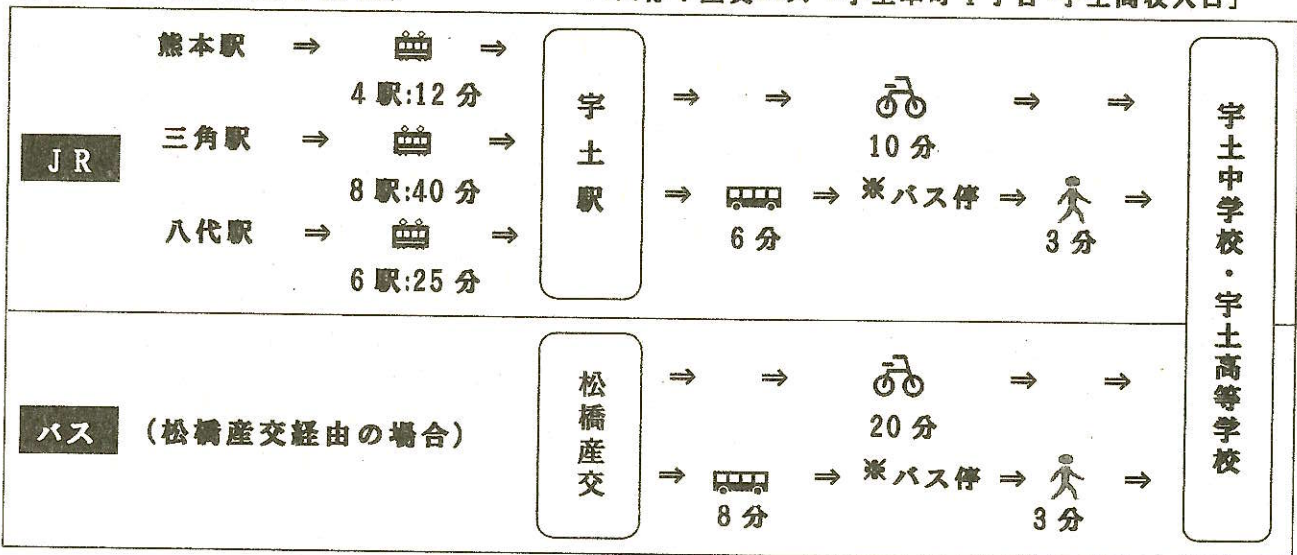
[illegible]「宇土中学校・宇土高校入口」

JR

熊本駅 ⇒ 🚃 ⇒
4 駅:12 分
三角駅 ⇒ 🚃 ⇒
8 駅:40 分
八代駅 ⇒ 🚃 ⇒
6 駅:25 分

宇土駅

⇒ ⇒ 10 分 ⇒ ⇒
⇒ 6 分 ⇒ ※バス停 ⇒ 3 分 ⇒

バス (松橋産交経由の場合)

松橋産交

⇒ ⇒ 20 分 ⇒ ⇒
⇒ 8 分 ⇒ ※バス停 ⇒ 3 分 ⇒

宇土中学校・宇土高等学校